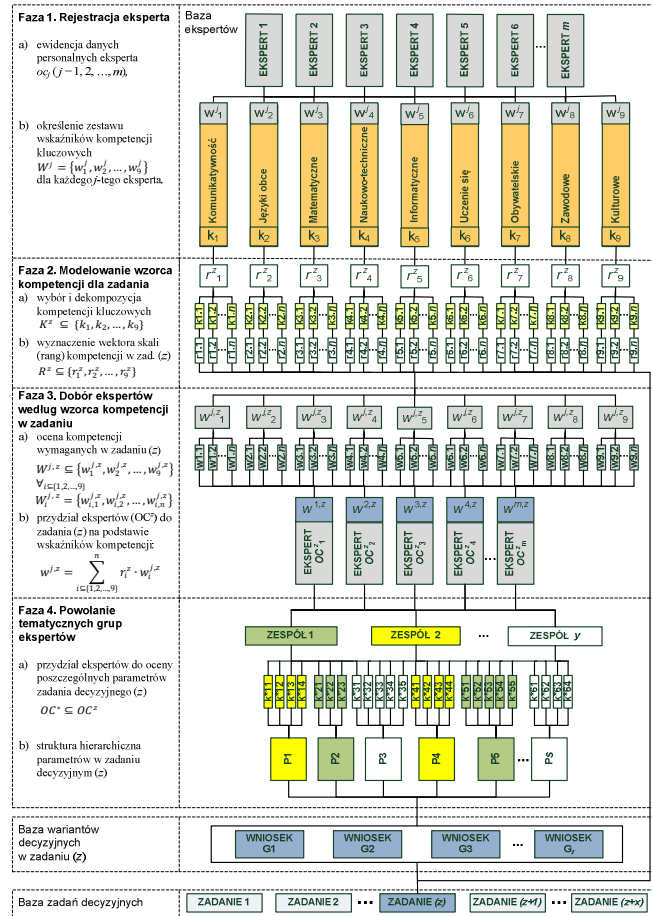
**Faza 1. Rejestracja eksperta**

a) ewidencja danych personalnych eksperta $oc_j$ $(j = 1, 2, \ldots, m)$,

b) określenie zestawu wskaźników kompetencji kluczowych $W^j = \{w_1^j, w_2^j, \ldots, w_9^j\}$ dla każdego *j*-tego eksperta.

Baza ekspertów

EKSPERT 1 EKSPERT 2 EKSPERT 3 EKSPERT 4 EKSPERT 5 EKSPERT 6 ... EKSPERT *m*

$w^j_1$ $w^j_2$ $w^j_3$ $w^j_4$ $w^j_5$ $w^j_6$ $w^j_7$ $w^j_8$ $w^j_9$

Komunikatywność | Języki obce | Matematyczne | Naukowo-techniczne | Informatyczne | Uczenie się | Obywatelskie | Zawodowe | Kulturowe

$k_1$ $k_2$ $k_3$ $k_4$ $k_5$ $k_6$ $k_7$ $k_8$ $k_9$

**Faza 2. Modelowanie wzorca kompetencji dla zadania**

a) wybór i dekompozycja kompetencji kluczowych $K^z \subseteq \{k_1, k_2, \ldots, k_9\}$

b) wyznaczenie wektora skali (rang) kompetencji w zad. (*z*) $R^z \subseteq \{r_1^z, r_2^z, \ldots, r_9^z\}$

$r^z_1$ $r^z_2$ $r^z_3$ $r^z_4$ $r^z_5$ $r^z_6$ $r^z_7$ $r^z_8$ $r^z_9$

k1.1 k1.2 k1.n k2.1 k2.2 k2.n k3.1 k3.2 k3.n k4.1 k4.2 k4.n k5.1 k5.2 k5.n k6.1 k6.2 k6.n k7.1 k7.2 k7.n k8.1 k8.2 k8.n k9.1 k9.2 k9.n

r1.1 r1.2 r1.n r2.1 r2.2 r2.n r3.1 r3.2 r3.n r4.1 r4.2 r4.n r5.1 r5.2 r5.n r6.1 r6.2 r6.n r7.1 r7.2 r7.n r8.1 r8.2 r8.n r9.1 r9.2 r9.n

**Faza 3. Dobór ekspertów według wzorca kompetencji w zadaniu**

a) ocena kompetencji wymaganych w zadaniu (*z*) $W^{j,z} \subseteq \{w_1^{j,z}, w_2^{j,z}, \ldots, w_9^{j,z}\}$ $\forall_{i \subseteq \{1,2,\ldots,9\}}$ $W_i^{j,z} = \{w_{i,1}^{j,z}, w_{i,2}^{j,z}, \ldots, w_{i,n}^{j,z}\}$

b) przydział ekspertów ($OC^z$) do zadania (*z*) na podstawie wskaźników kompetencji: $w^{j,z} = \sum_{i \subseteq \{1,2,\ldots,9\}}^{n} r_i^z \cdot w_i^{j,z}$

$w^{j,z}_1$ $w^{j,z}_2$ $w^{j,z}_3$ $w^{j,z}_4$ $w^{j,z}_5$ $w^{j,z}_6$ $w^{j,z}_7$ $w^{j,z}_8$ $w^{j,z}_9$

w1.1 w1.2 w1.n w2.1 w2.2 w2.n w3.1 w3.2 w3.n w4.1 w4.2 w4.n w5.1 w5.2 w5.n w6.1 w6.2 w6.n w7.1 w7.2 w7.n w8.1 w8.2 w8.n w9.1 w9.2 w9.n

$w^{1,z}$ $w^{2,z}$ $w^{3,z}$ $w^{4,z}$ $w^{m,z}$

EKSPERT $OC^z_1$ EKSPERT $OC^z_2$ EKSPERT $OC^z_3$ EKSPERT $OC^z_4$ EKSPERT $OC^z_m$

**Faza 4. Powołanie tematycznych grup ekspertów**

a) przydział ekspertów do oceny poszczególnych parametrów zadania decyzyjnego (*z*) $OC^* \subseteq OC^z$

b) struktura hierarchiczna parametrów w zadaniu decyzyjnym (*z*)

ZESPÓŁ 1 ZESPÓŁ 2 ... ZESPÓŁ *y*

K*11 K*12 K*13 K*14 K*21 K*22 K*23 K*31 K*32 K*33 K*34 K*35 K*41 K*42 K*43 K*44 K*51 K*52 K*53 K*54 K*55 K*61 K*62 K*63 K*64

P1 P2 P3 P4 P5 PS

Baza wariantów decyzyjnych w zadaniu (*z*)

WNIOSEK G1 WNIOSEK G2 WNIOSEK G3 ... WNIOSEK $G_y$

Baza zadań decyzyjnych

ZADANIE 1 ZADANIE 2 ... ZADANIE (*z*) ZADANIE (*z+1*) ... ZADANIE (*z+x*)